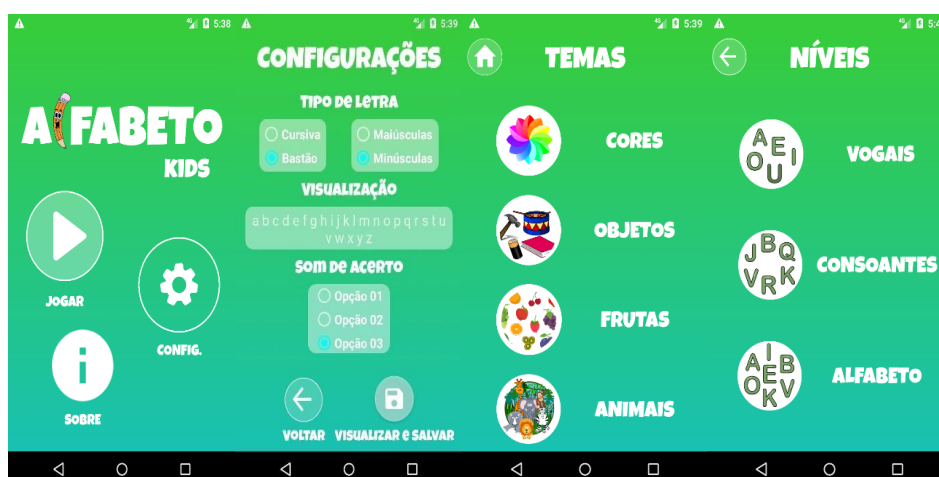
5:38

A FABETO
KIDS

JOGAR

CONFIG.

SOBRE

5:39

CONFIGURAÇÕES

TIPO DE LETRA
Cursiva
Bastão
Maiúsculas
Minúsculas

VISUALIZAÇÃO
a b c d e f g h i j k l m n o p q r s t u v w x y z

SOM DE ACERTO
Opção 01
Opção 02
Opção 03

VOLTAR
VISUALIZAR E SALVAR

5:39

TEMAS

CORES

OBJETOS

FRUTAS

ANIMAIS

5:4

NÍVEIS

A E I O U
VOGAIS

J B Q V R K
CONSOANTES

I A B E O K V
ALFABETO